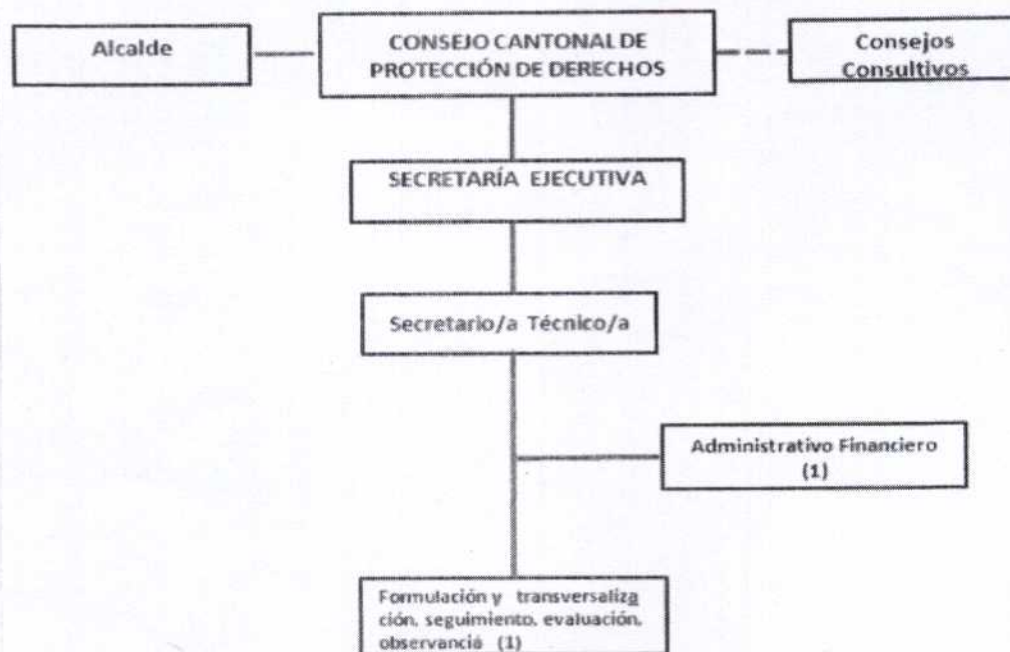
Alcalde

CONSEJO CANTONAL DE PROTECCIÓN DE DERECHOS

Consejos Consultivos

SECRETARÍA EJECUTIVA

Secretario/a Técnico/a

Administrativo Financiero (1)

Formulación y transversalización, seguimiento, evaluación, observanciá (1)